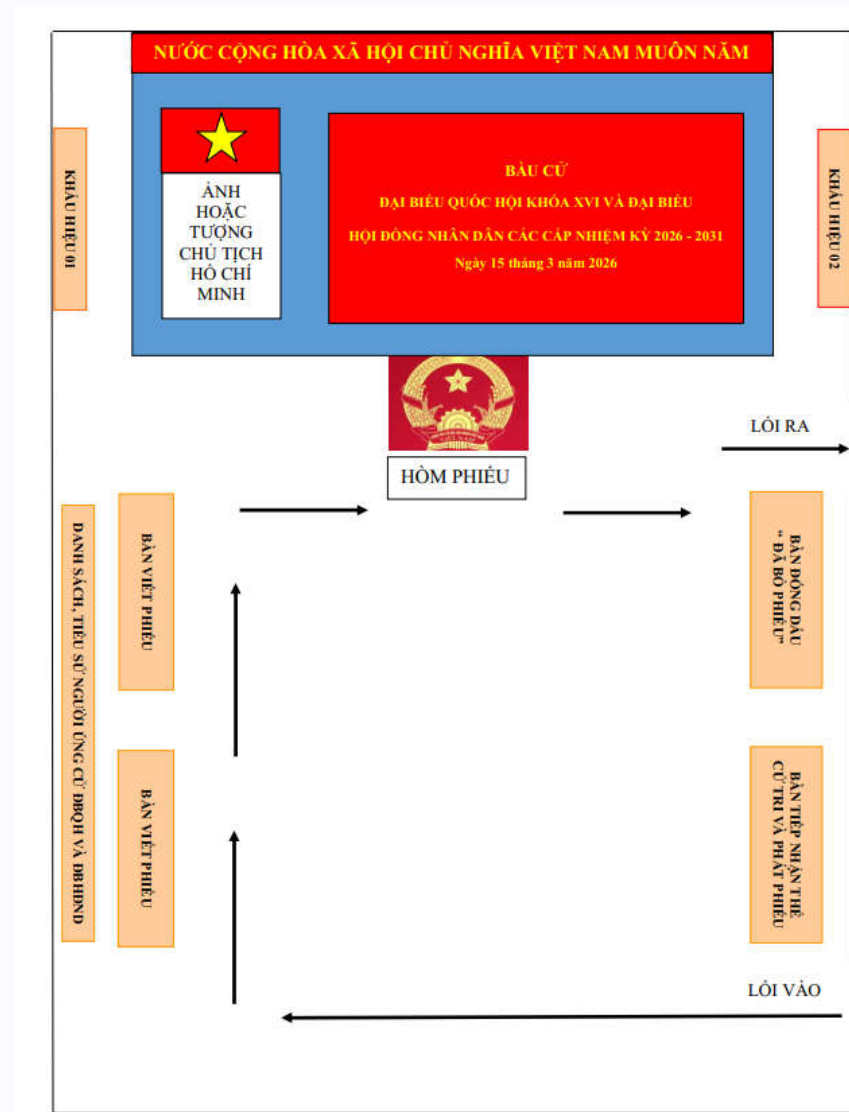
NƯỚC CỘNG HÒA XÃ HỘI CHỦ NGHĨA VIỆT NAM MUÔN NĂM

KHẨU HIỆU 01

ẢNH HOẶC TƯỢNG CHỦ TỊCH HỒ CHÍ MINH

BẦU CỬ
ĐẠI BIỂU QUỐC HỘI KHÓA XVI VÀ ĐẠI BIỂU
HỘI ĐỒNG NHÂN DÂN CÁC CẤP NHIỆM KỲ 2026 - 2031
Ngày 15 tháng 3 năm 2026

KHẨU HIỆU 02

LỐI RA

HÒM PHIẾU

DANH SÁCH, TIỂU SỬ NGƯỜI ỨNG CỬ ĐBQH VÀ ĐBHĐND

BÀN VIẾT PHIẾU

BÀN VIẾT PHIẾU

BÀN ĐÓNG DẤU "ĐÃ BỎ PHIẾU"

BÀN TIẾP NHẬN THẺ CỬ TRI VÀ PHÁT PHIẾU

LỐI VÀO